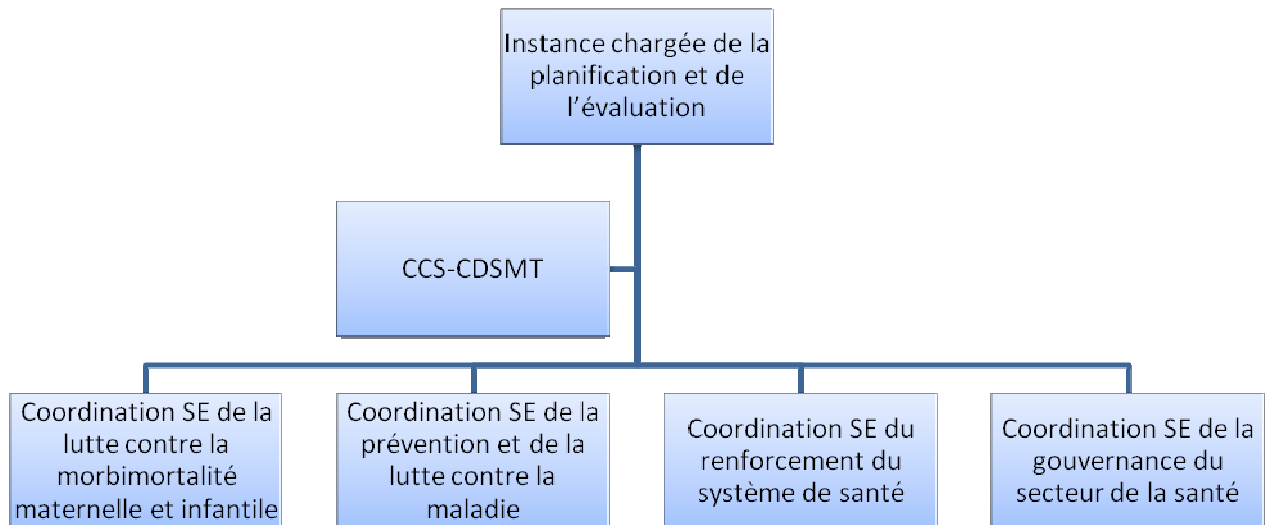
Instance chargée de la planification et de l'évaluation

CCS-CDSMT

Coordination SE de la lutte contre la morbimortalité maternelle et infantile

Coordination SE de la prévention et de la lutte contre la maladie

Coordination SE du renforcement du système de santé

Coordination SE de la gouvernance du secteur de la santé